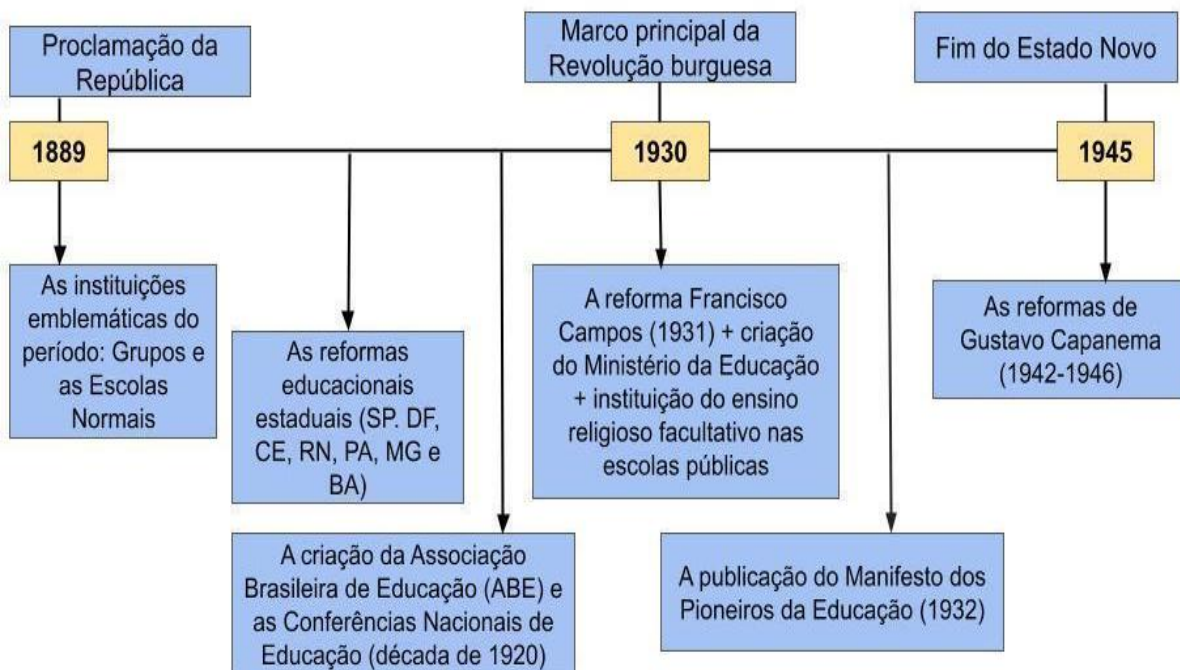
Proclamação da República

Marco principal da Revolução burguesa

Fim do Estado Novo

1889

1930

1945

As instituições emblemáticas do período: Grupos e as Escolas Normais

As reformas educacionais estaduais (SP. DF, CE, RN, PA, MG e BA)

A criação da Associação Brasileira de Educação (ABE) e as Conferências Nacionais de Educação (década de 1920)

A reforma Francisco Campos (1931) + criação do Ministério da Educação + instituição do ensino religioso facultativo nas escolas públicas

A publicação do Manifesto dos Pioneiros da Educação (1932)

As reformas de Gustavo Capanema (1942-1946)